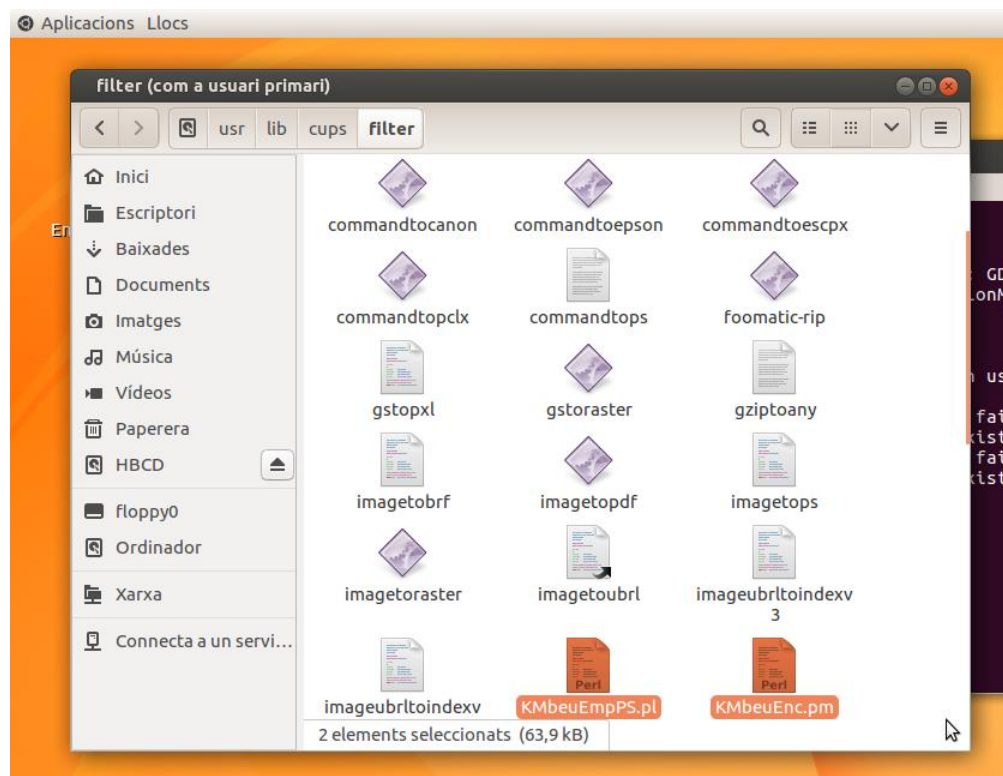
Aplicacions Llocs

filter (com a usuari primari)

usr lib cups filter

Inici
Escriptori
Baixades
Documents
Imatges
Música
Vídeos
Paperera
HBCD
floppy0
Ordinador
Xarxa
Connecta a un servi...

commandtocanon
commandtoepson
commandtoescpx
commandtopclx
commandtops
foomatic-rip
gstopxl
gstoraster
gziptoany
imagetobrf
imagetopdf
imagetops
imagetoraster
imagetoubrl
imageubrltoindexv3
imageubrltoindexv
Perl
KMbeuEmpPS.pl
Perl
KMbeuEnc.pm

2 elements seleccionats (63,9 kB)